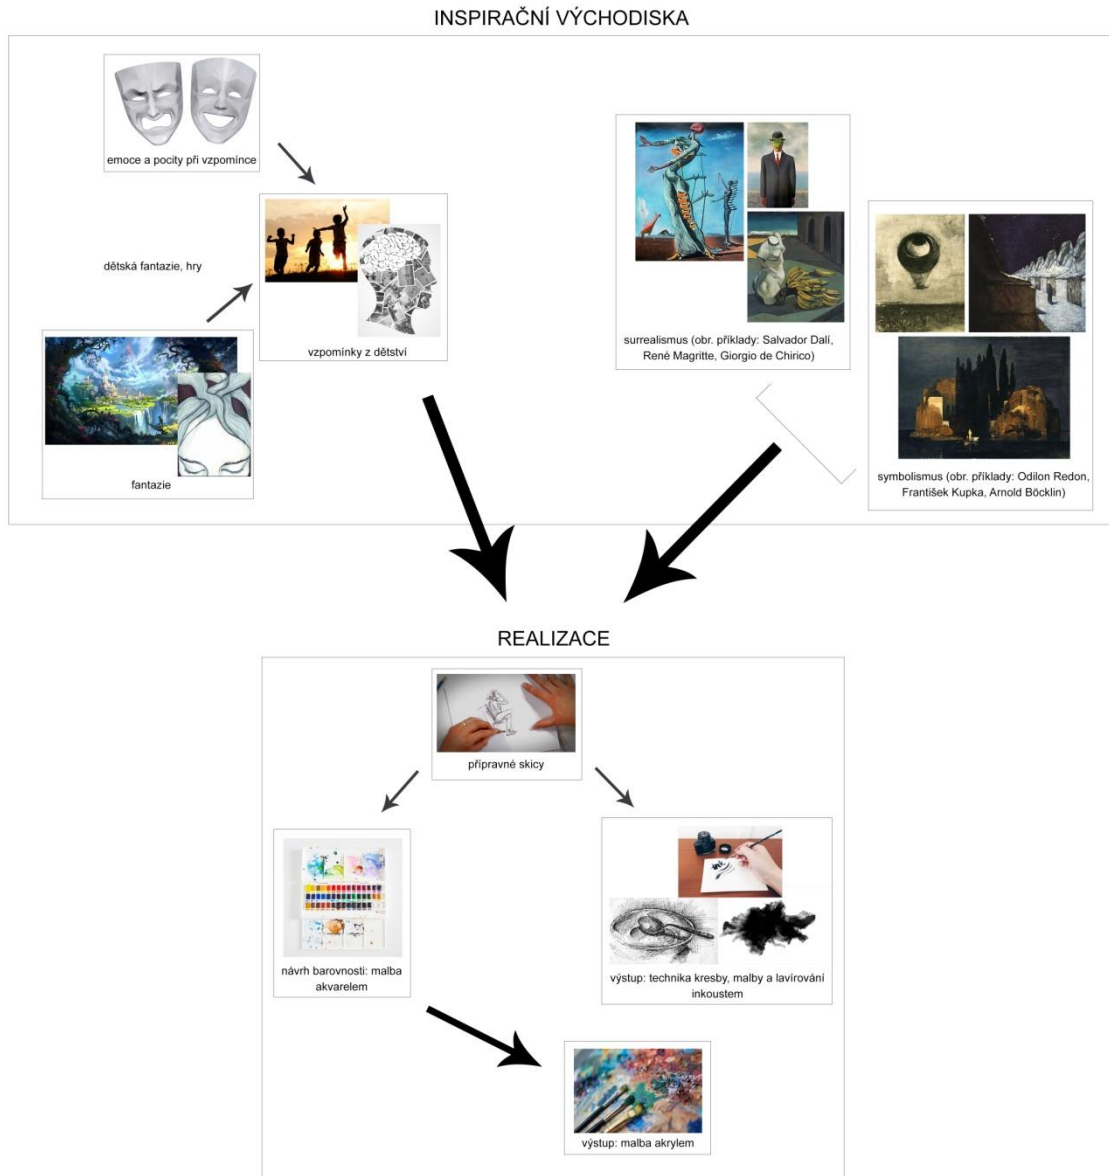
INSPIRAČNÍ VÝCHODISKA

emoce a pocity při vzpomínce

dětská fantazie, hry

vzpomínky z dětství

fantazie

surrealismus (obr. příklady: Salvador Dalí, René Magritte, Giorgio de Chirico)

symbolismus (obr. příklady: Odilon Redon, František Kupka, Arnold Böcklin)

REALIZACE

přípravné skicy

návrh barovnosti: malba akvarelem

výstup: technika kresby, malby a lavírování inkoustem

výstup: malba akrylem